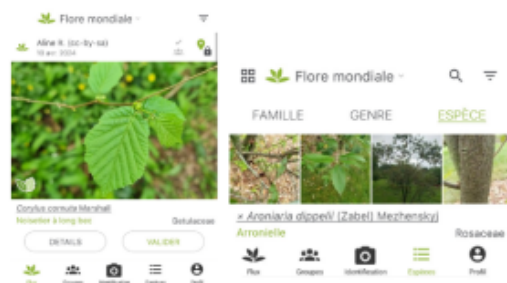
Flore mondiale

Aline R. (cc-by-sa)
18 avr. 2024

Corylus cornuta Marshall
Noisetier à long bec
Betulaceae

DÉTAILS
VALIDER

Flux
Groupes
Identification
Espèces
Profil

Flore mondiale

FAMILLE
GENRE
ESPÈCE

× Aronia dippelii (Zabel) Mezhenskyj
Arronielle
Rosaceae

Flux
Groupes
Identification
Espèces
Profil